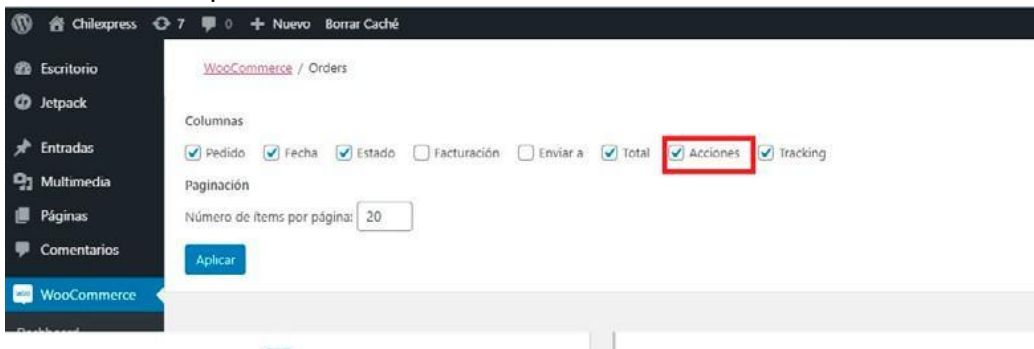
Chilexpress 7 0 + Nuevo Borrar Caché

Escritorio
Jetpack
Entradas
Multimedia
Páginas
Comentarios
WooCommerce
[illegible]

WooCommerce / Orders

Columnas

Pedido Fecha Estado Facturación Enviar a Total Acciones Tracking

Paginación

Número de ítems por página: 20

Aplicar